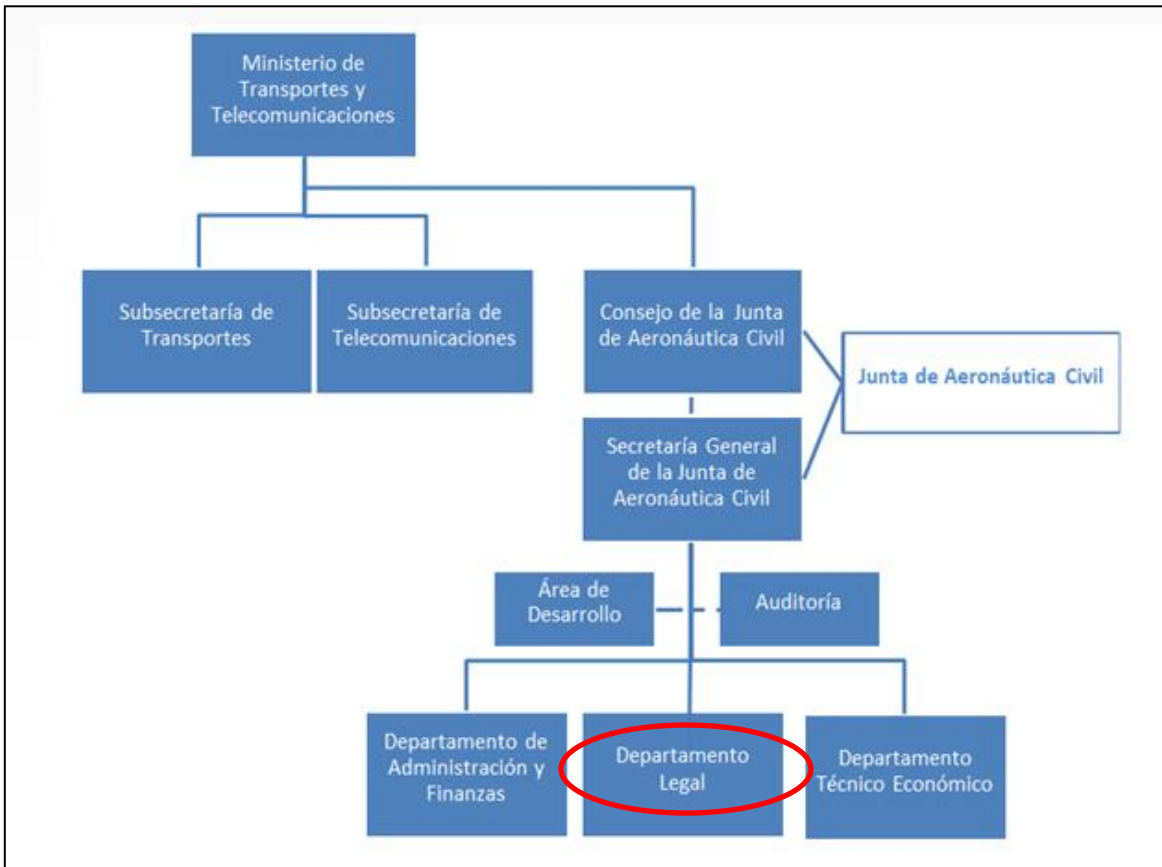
Ministerio de Transportes y Telecomunicaciones

Subsecretaría de Transportes

Subsecretaría de Telecomunicaciones

Consejo de la Junta de Aeronáutica Civil

Junta de Aeronáutica Civil

Secretaría General de la Junta de Aeronáutica Civil

Área de Desarrollo

Auditoría

Departamento de Administración y Finanzas

Departamento Legal

Departamento Técnico Económico